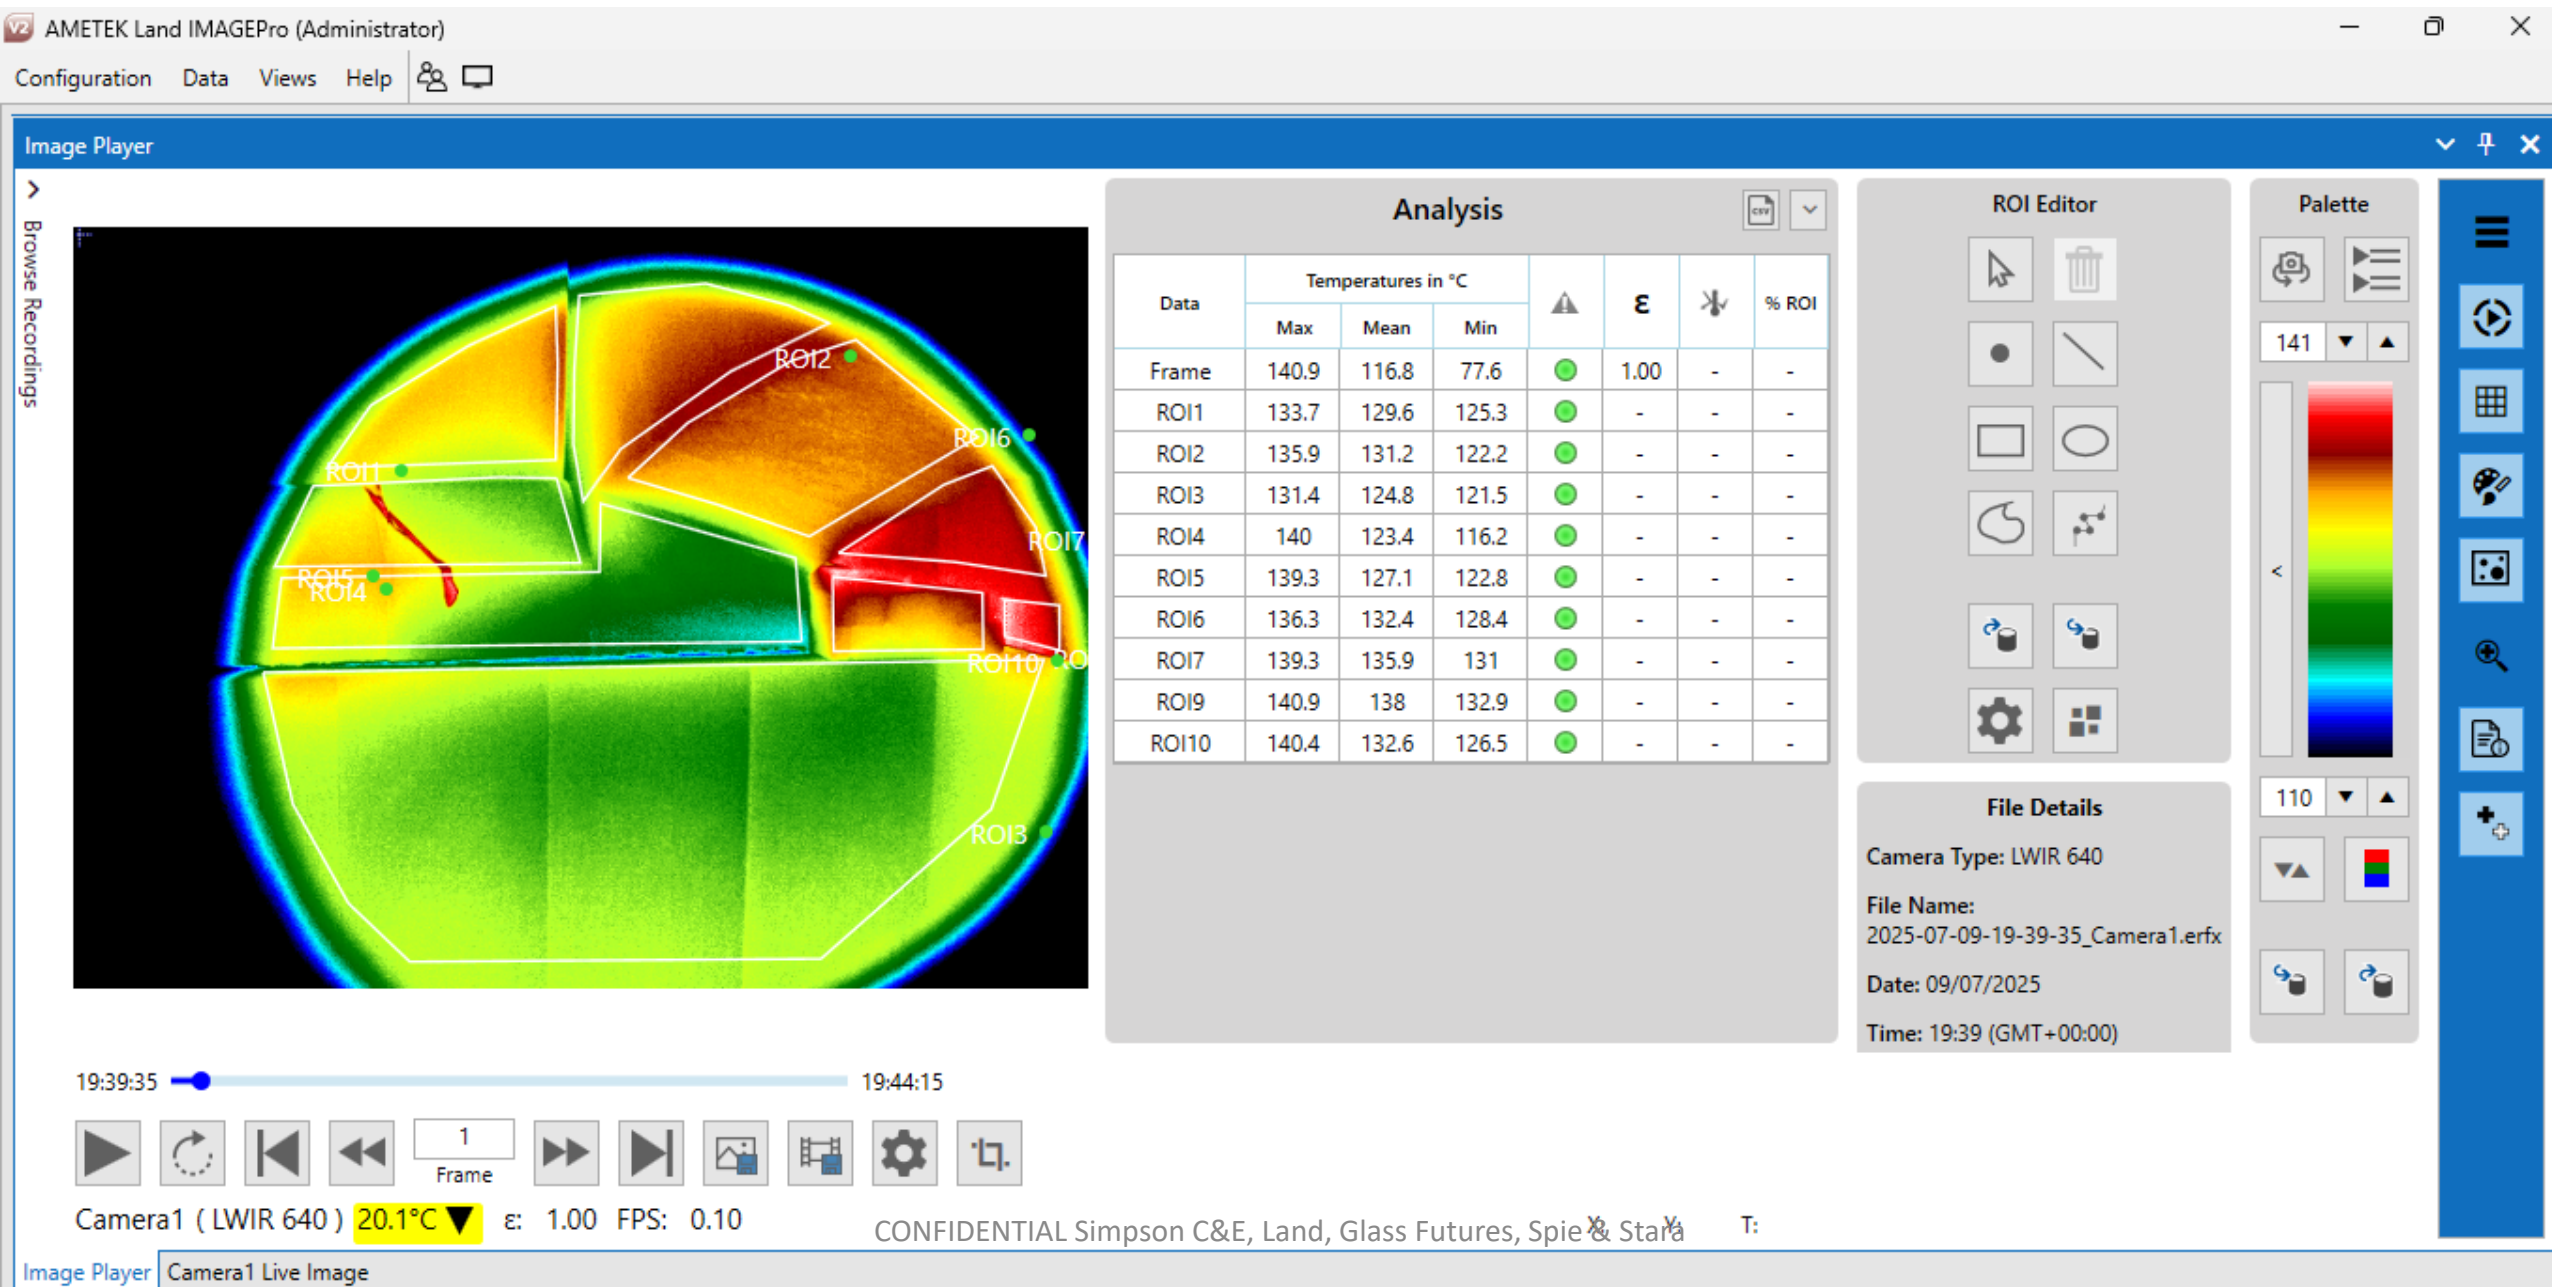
AMETEK Land IMAGEPro (Administrator)

Configuration Data Views Help

Image Player

Browse Recordings

ROI2
ROI6
ROI1
ROI7
ROI5
ROI4
ROI10
RO
ROI3

Analysis

| Data | Temperatures in °C Max | Mean | Min | | ε | | % ROI |
|---|---|---|---|---|---|---|---|
| Frame | 140.9 | 116.8 | 77.6 | | 1.00 | - | - |
| ROI1 | 133.7 | 129.6 | 125.3 | | - | - | - |
| ROI2 | 135.9 | 131.2 | 122.2 | | - | - | - |
| ROI3 | 131.4 | 124.8 | 121.5 | | - | - | - |
| ROI4 | 140 | 123.4 | 116.2 | | - | - | - |
| ROI5 | 139.3 | 127.1 | 122.8 | | - | - | - |
| ROI6 | 136.3 | 132.4 | 128.4 | | - | - | - |
| ROI7 | 139.3 | 135.9 | 131 | | - | - | - |
| ROI9 | 140.9 | 138 | 132.9 | | - | - | - |
| ROI10 | 140.4 | 132.6 | 126.5 | | - | - | - |

ROI Editor

Palette

141

<

110

File Details

Camera Type: LWIR 640

File Name: 2025-07-09-19-39-35_Camera1.erfx

Date: 09/07/2025

Time: 19:39 (GMT+00:00)

19:39:35 19:44:15

1
Frame

Camera1 ( LWIR 640 ) 20.1°C ε: 1.00 FPS: 0.10 CONFIDENTIAL Simpson C&E, Land, Glass Futures, Spie & Stara X: Y: T:

Image Player Camera1 Live Image